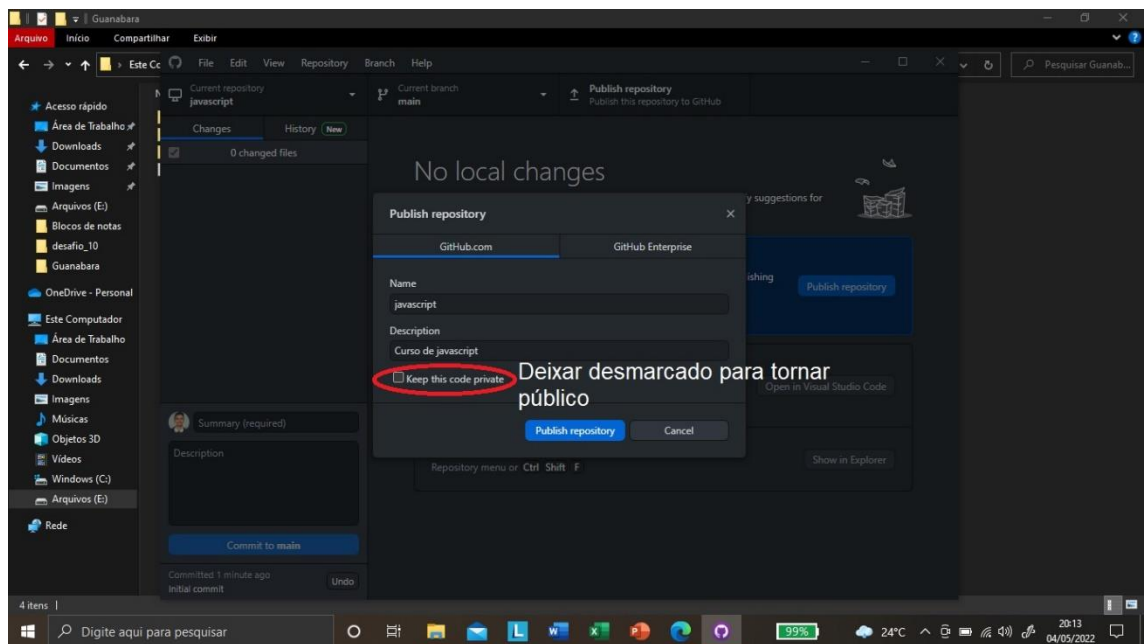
Guanabara
Arquivo Início Compartilhar Exibir
Este Co
Pesquisar Guanab...
Acesso rápido
Área de Trabalho
Downloads
Documentos
Imagens
Arquivos (E:)
Blocos de notas
desafio_10
Guanabara
OneDrive - Personal
Este Computador
Área de Trabalho
Documentos
Downloads
Imagens
Músicas
Objetos 3D
Vídeos
Windows (C:)
Arquivos (E:)
Rede
4 itens

File Edit View Repository Branch Help
Current repository
javascript
Current branch
main
Publish repository
Publish this repository to GitHub
Changes
History New
0 changed files
No local changes
y suggestions for
ishing
Publish repository
Open in Visual Studio Code
Repository menu or Ctrl Shift F
Show in Explorer
Summary (required)
Description
Commit to main
Committed 1 minute ago
Initial commit
Undo

Publish repository
GitHub.com
GitHub Enterprise
Name
javascript
Description
Curso de javascript
Keep this code private
Publish repository
Cancel

Deixar desmarcado para tornar público

Digite aqui para pesquisar
99%
24°C
20:13
04/05/2022